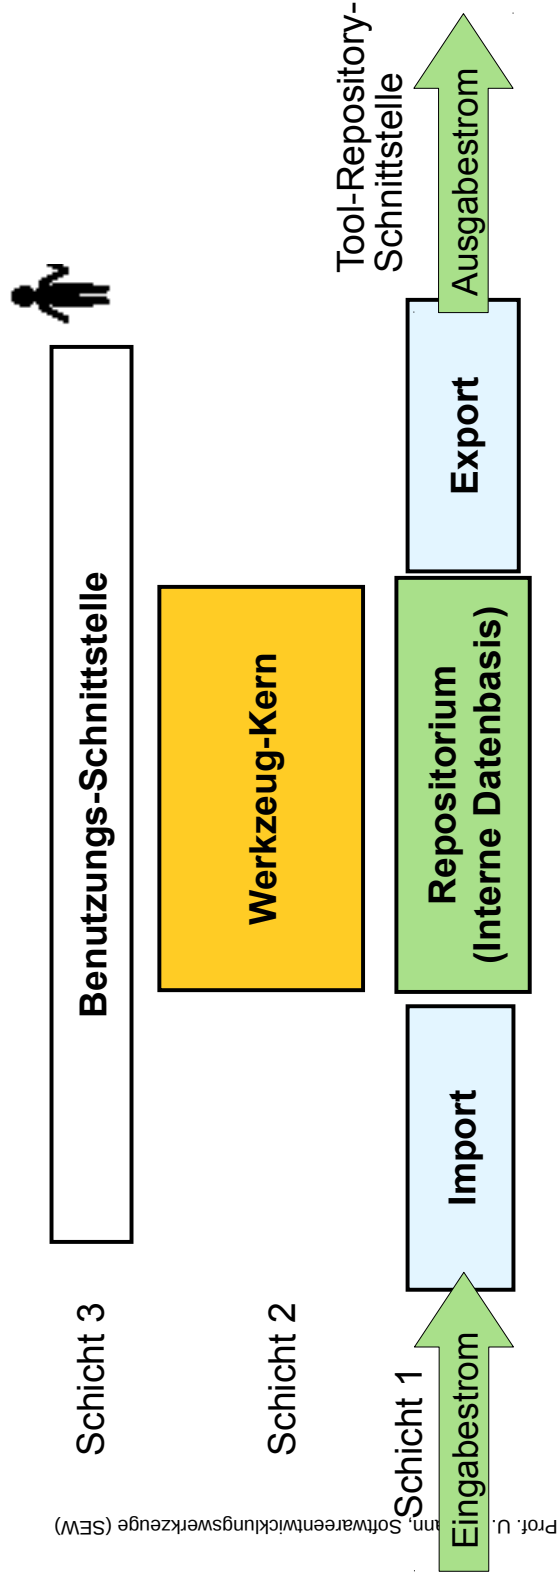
Tool-Repository-Schnittstelle

Ausgabestrom

Benutzungs-Schnittstelle

Werkzeug-Kern

Export

Repositorium (Interne Datenbasis)

Import

Schicht 3

Schicht 2

Schicht 1

Eingabestrom

Prof. U. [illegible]ann, Softwareentwicklungswerkzeuge (SEW)